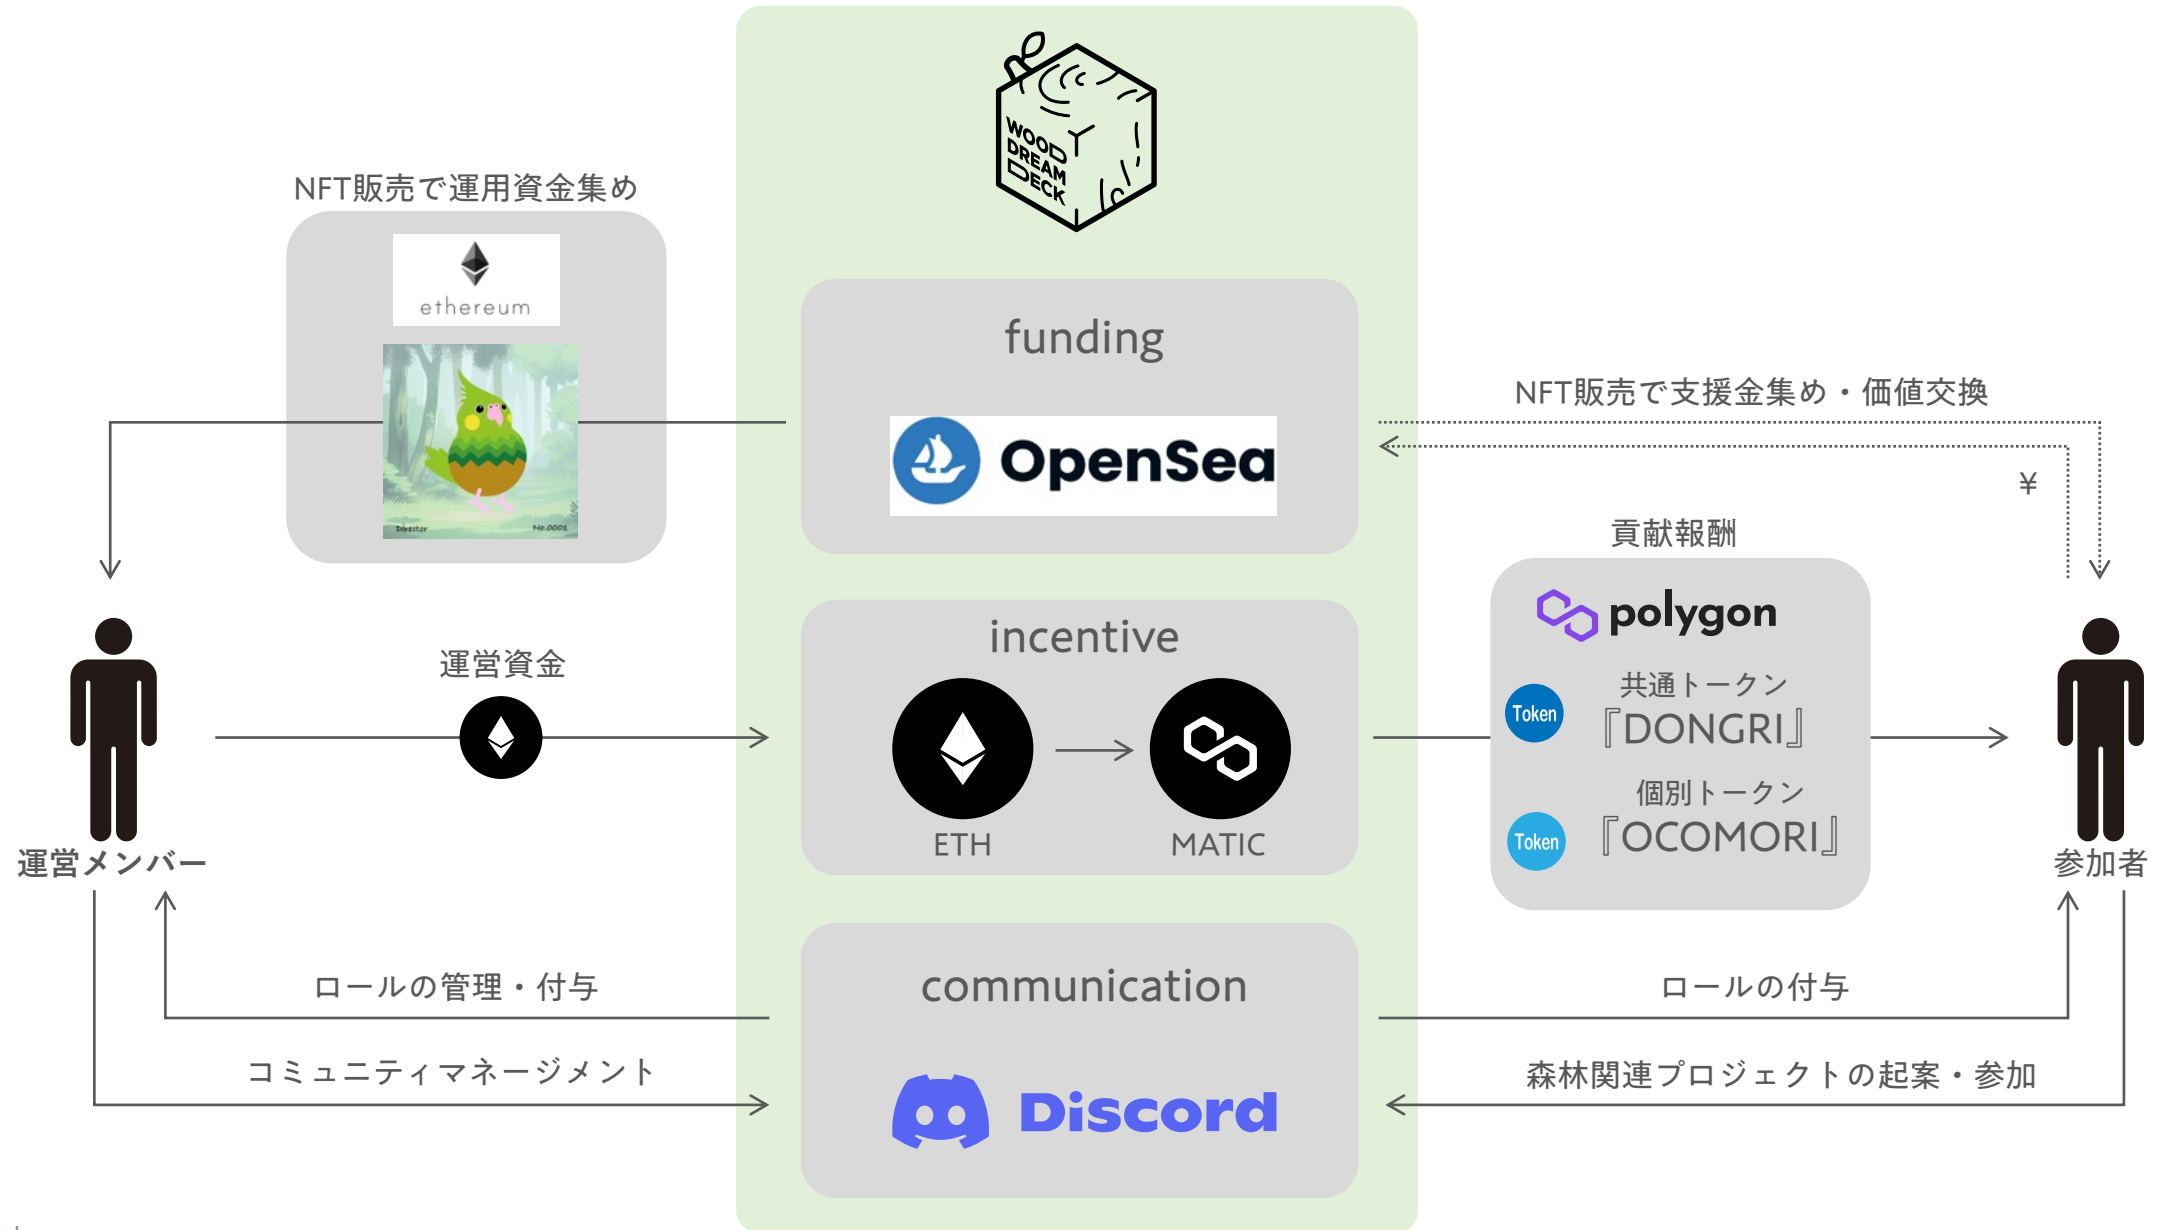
WOOD DREAM DECK

NFT販売で運用資金集め

ethereum

Director No.0001

funding

OpenSea

NFT販売で支援金集め・価値交換

¥

貢献報酬

polygon

共通トークン
『DONGRI』

Token

個別トークン
『OCOMORI』

Token

incentive

ETH

MATIC

運営資金

運営メンバー

参加者

communication

Discord

ロールの管理・付与

コミュニティマネージメント

ロールの付与

森林関連プロジェクトの起案・参加